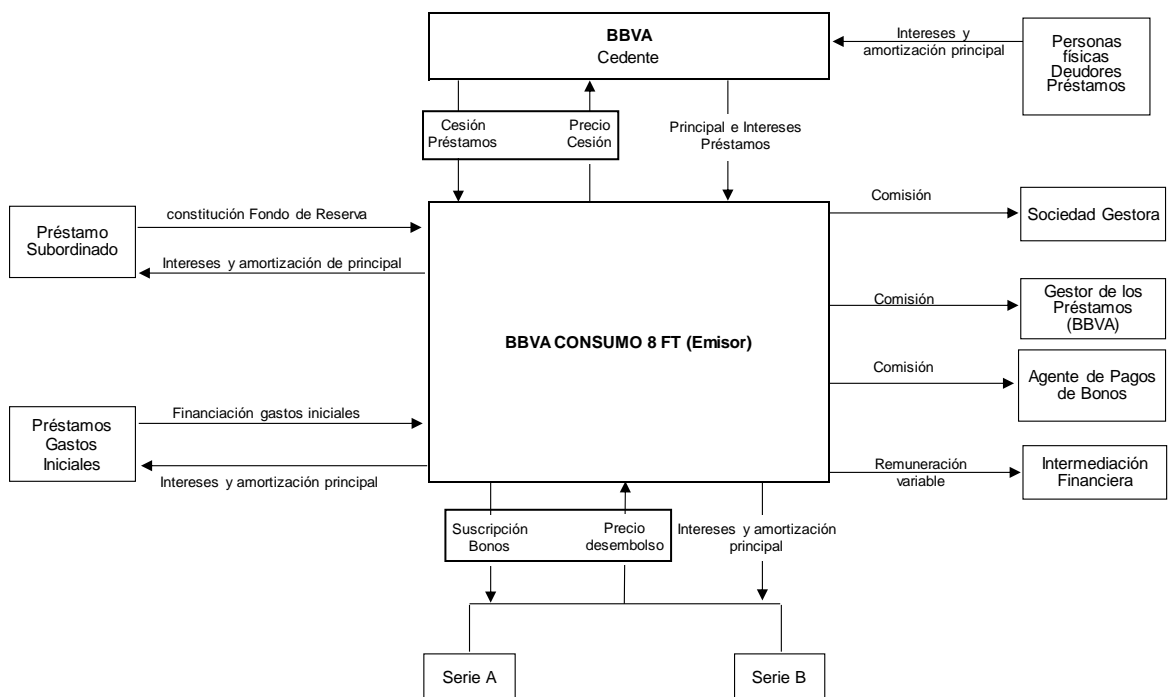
BBVA
Cedente

Intereses y amortización principal

Personas físicas Deudores Préstamos

Cesión Préstamos

Precio Cesión

Principal e Intereses Préstamos

Préstamo Subordinado

constitución Fondo de Reserva

Intereses y amortización de principal

Comisión

Sociedad Gestora

Comisión

Gestor de los Préstamos (BBVA)

BBVA CONSUMO 8 FT (Emisor)

Comisión

Agente de Pagos de Bonos

Préstamos Gastos Iniciales

Financiación gastos iniciales

Intereses y amortización principal

Remuneración variable

Intermediación Financiera

Suscripción Bonos

Precio desembolso

Intereses y amortización principal

Serie A

Serie B